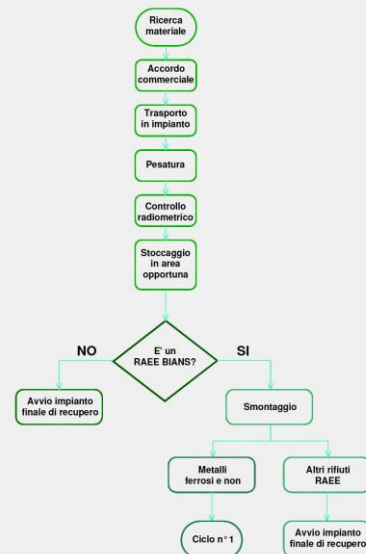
Ricerca materiale

Accordo commerciale

Trasporto in impianto

Pesatura

Controllo radiometrico

Stoccaggio in area opportuna

E' un RAEE BIANS?

NO

SI

Avvio impianto finale di recupero

Smontaggio

Metalli ferrosi e non

Altri rifiuti RAEE

Ciclo n° 1

Avvio impianto finale di recupero